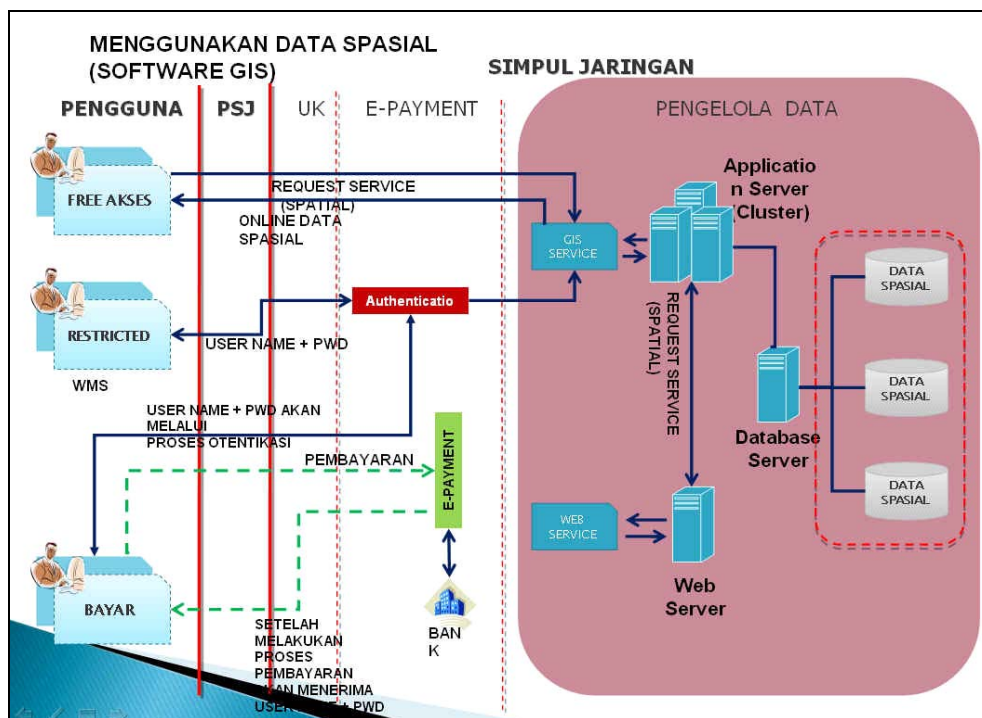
MENGGUNAKAN DATA SPASIAL (SOFTWARE GIS)

SIMPUL JARINGAN

PENGGUNA

PSJ

UK

E-PAYMENT

PENGELOLA DATA

FREE AKSES

REQUEST SERVICE (SPATIAL)

ONLINE DATA SPASIAL

Application Server (Cluster)

GIS SERVICE

RESTRICTED

Authenticatio

USER NAME + PWD

WMS

REQUEST SERVICE (SPATIAL)

DATA SPASIAL

DATA SPASIAL

DATA SPASIAL

Database Server

USER NAME + PWD AKAN MELALUI PROSES OTENTIKASI

PEMBAYARAN

E-PAYMENT

WEB SERVICE

Web Server

BAYAR

SETELAH MELAKUKAN PROSES PEMBAYARAN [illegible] MENERIMA USER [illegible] + PWD

BANK